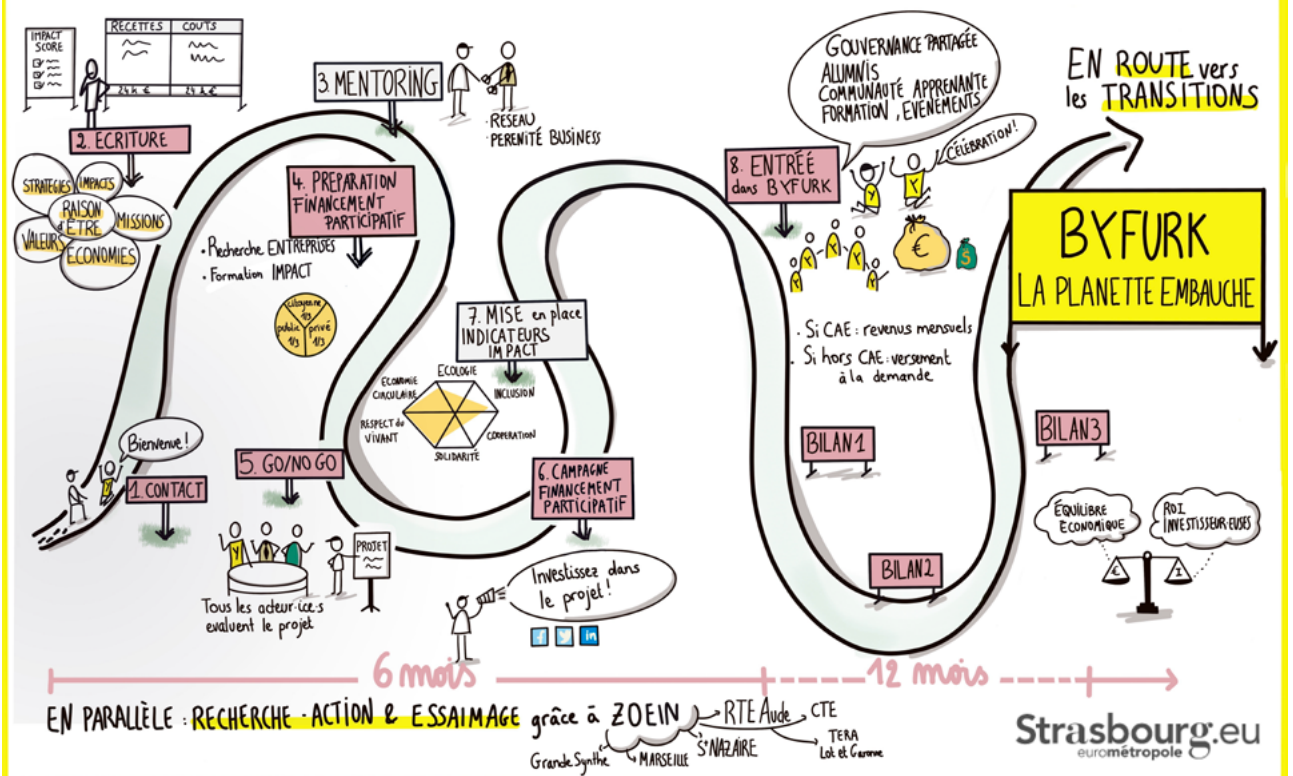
IMPACT SCORE

RECETTES | COUTS
24 k € | 24 k €

2. ECRITURE

STRATEGIES IMPACTS RAISON d'ÊTRE MISSIONS VALEURS ECONOMIES

3. MENTORING

· RESEAU
· PERENITÉ BUSINESS

4. PREPARATION FINANCEMENT PARTICIPATIF

· Recherche ENTREPRISES
· Formation IMPACT

citoyenne 1/3
public 1/3
privé 1/3

GOUVERNANCE PARTAGÉE
ALUMNIS
COMMUNAUTÉ APPRENANTE
FORMATION, EVENEMENTS

CÉLÉBRATION!

8. ENTRÉE dans BYFURK

EN ROUTE vers les TRANSITIONS

BYFURK
LA PLANETTE EMBAUCHE

7. MISE en place INDICATEURS IMPACT

ECOLOGIE
ECONOMIE CIRCULAIRE
INCLUSION
RESPECT du VIVANT
COOPERATION
SOLIDARITE

· Si CAE : revenus mensuels
· Si hors CAE : versement à la demande

Bienvenue!

1. CONTACT

5. GO/NO GO

6. CAMPAGNE FINANCEMENT PARTICIPATIF

BILAN1

BILAN3

BILAN2

PROJET

Tous les acteur·ice·s evaluent le projet

Investissez dans le projet!

ÉQUILIBRE ÉCONOMIQUE

ROI INVESTISSEUR·EUSES

€

6 mois

12 mois

EN PARALLÈLE : RECHERCHE - ACTION & ESSAIMAGE grâce à ZOEIN

Grande Synthe
MARSEILLE
St NAZAIRE
RTE Aude
CTE
TERA Lot et Garonne

Strasbourg.eu eurométropole